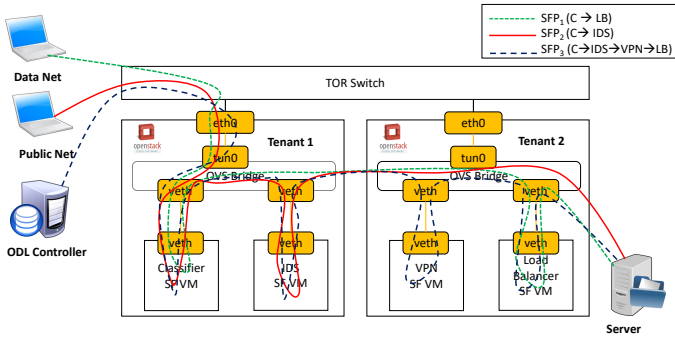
$SFP_1$ (C → LB)
$SFP_2$ (C → IDS)
$SFP_3$ (C → IDS → VPN → LB)

Data Net

Public Net

ODL Controller

TOR Switch

eth0

openstack

tun0

Tenant 1

OVS Bridge

veth

veth

veth

veth

Classifier
SF VM

IDS
SF VM

eth0

openstack

tun0

Tenant 2

OVS Bridge

veth

veth

veth

veth

VPN
SF VM

Load
Balancer
SF VM

Server